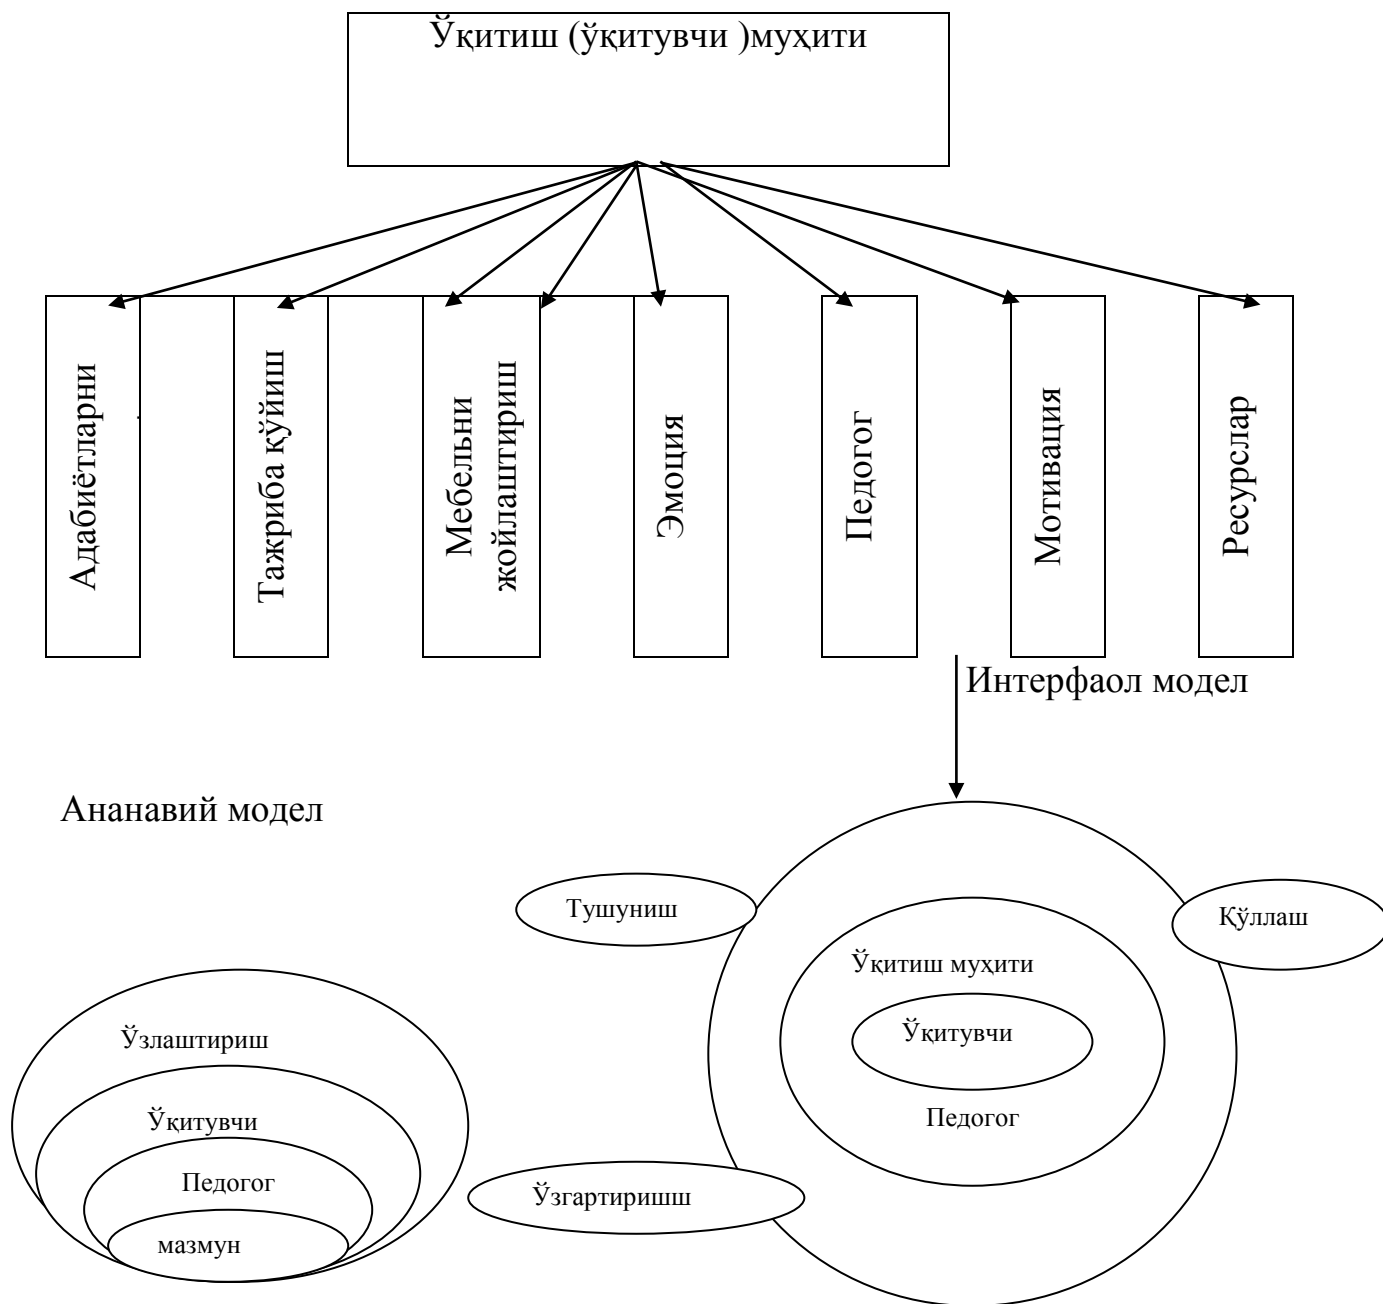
Ўқитиш (ўқитувчи )муҳити

Адабиётларни

Тажриба кўйиш

Мебельни жойлаштириш

Эмоция

Педогог

Мотивация

Ресурслар

Интерфаол модел

Ананавий модел

Тушуниш

Кўллаш

Ўқитиш муҳити

Ўқитувчи

Педогог

Ўзгартиришш

Ўзлаштириш

Ўқитувчи

Педогог

мазмун